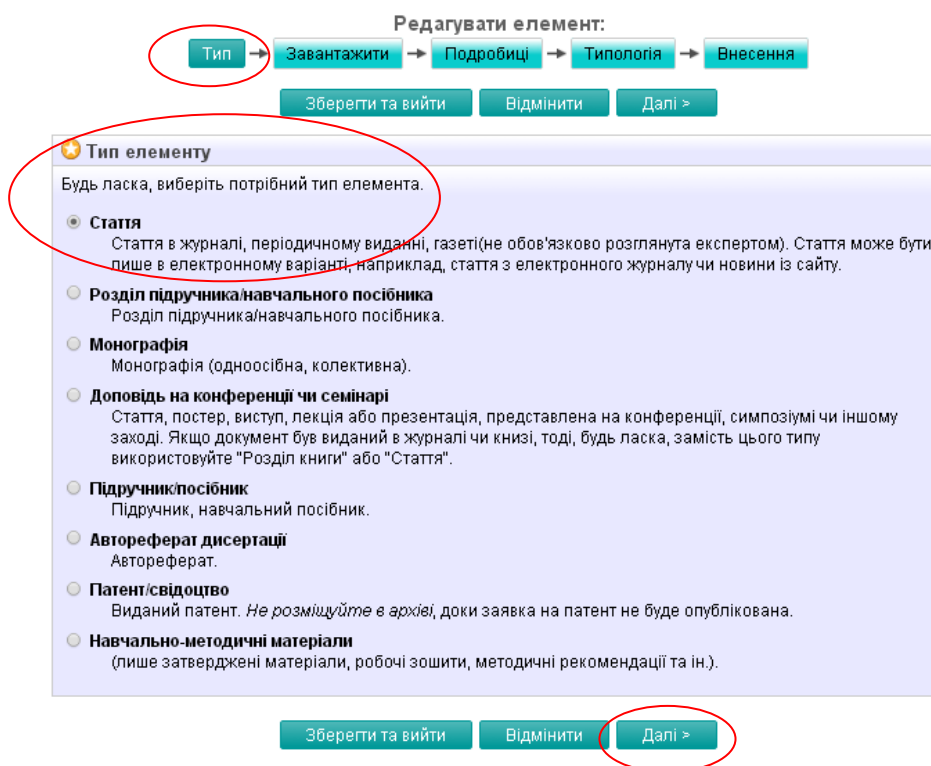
Редагувати елемент:

Тип → Завантажити → Подробиці → Типологія → Внесення

Зберегти та вийти | Відмінити | Далі >

Тип елементу

Будь ласка, виберіть потрібний тип елемента.

Стаття
Стаття в журналі, періодичному виданні, газеті(не обов'язково розглянута експертом). Стаття може бути пише в електронному варіанті, наприклад, стаття з електронного журналу чи новини із сайту.

Розділ підручника/навчального посібника
Розділ підручника/навчального посібника.

Монографія
Монографія (одноосібна, колективна).

Доповідь на конференції чи семінарі
Стаття, постер, виступ, лекція або презентація, представлена на конференції, симпозіумі чи іншому заході. Якщо документ був виданий в журналі чи книзі, тоді, будь ласка, замість цього типу використовуйте "Розділ книги" або "Стаття".

Підручник/посібник
Підручник, навчальний посібник.

Автореферат дисертації
Автореферат.

Патент/свідоцтво
Виданий патент. *Не розміщуйте в архіві*, доки заявка на патент не буде опублікована.

Навчально-методичні матеріали
(лише затверджені матеріали, робочі зошити, методичні рекомендації та ін.).

Зберегти та вийти | Відмінити | Далі >